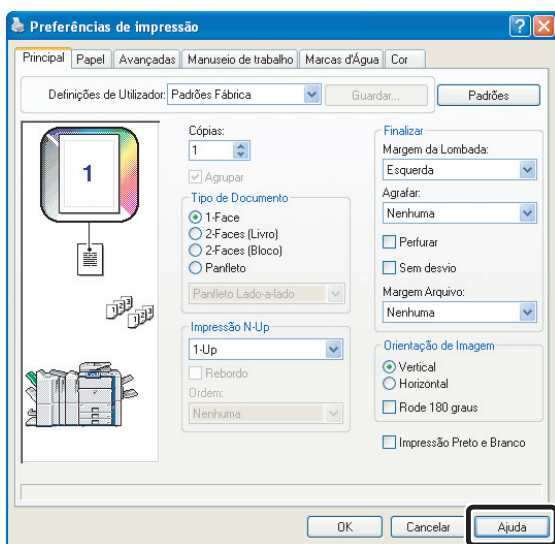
Preferências de impressão

Principal | Papel | Avançadas | Manuseio de trabalho | Marcas d'Água | Cor

Definições de Utilizador: Padrões Fábrica
Guardar...
Padrões

1

Cópias:
1
Agrupar

Tipo de Documento
1-Face
2-Faces (Livro)
2-Faces (Bloco)
Panfleto
Panfleto Lado-a-lado

Impressão N-Up
1-Up
Rebordo
Ordem:
Nenhuma

Finalizar
Margem da Lombada:
Esquerda
Agrafar:
Nenhuma
Perfurar
Sem desvio
Margem Arquivo:
Nenhuma

Orientação de Imagem
Vertical
Horizontal
Rode 180 graus

Impressão Preto e Branco

OK
Cancelar
Ajuda